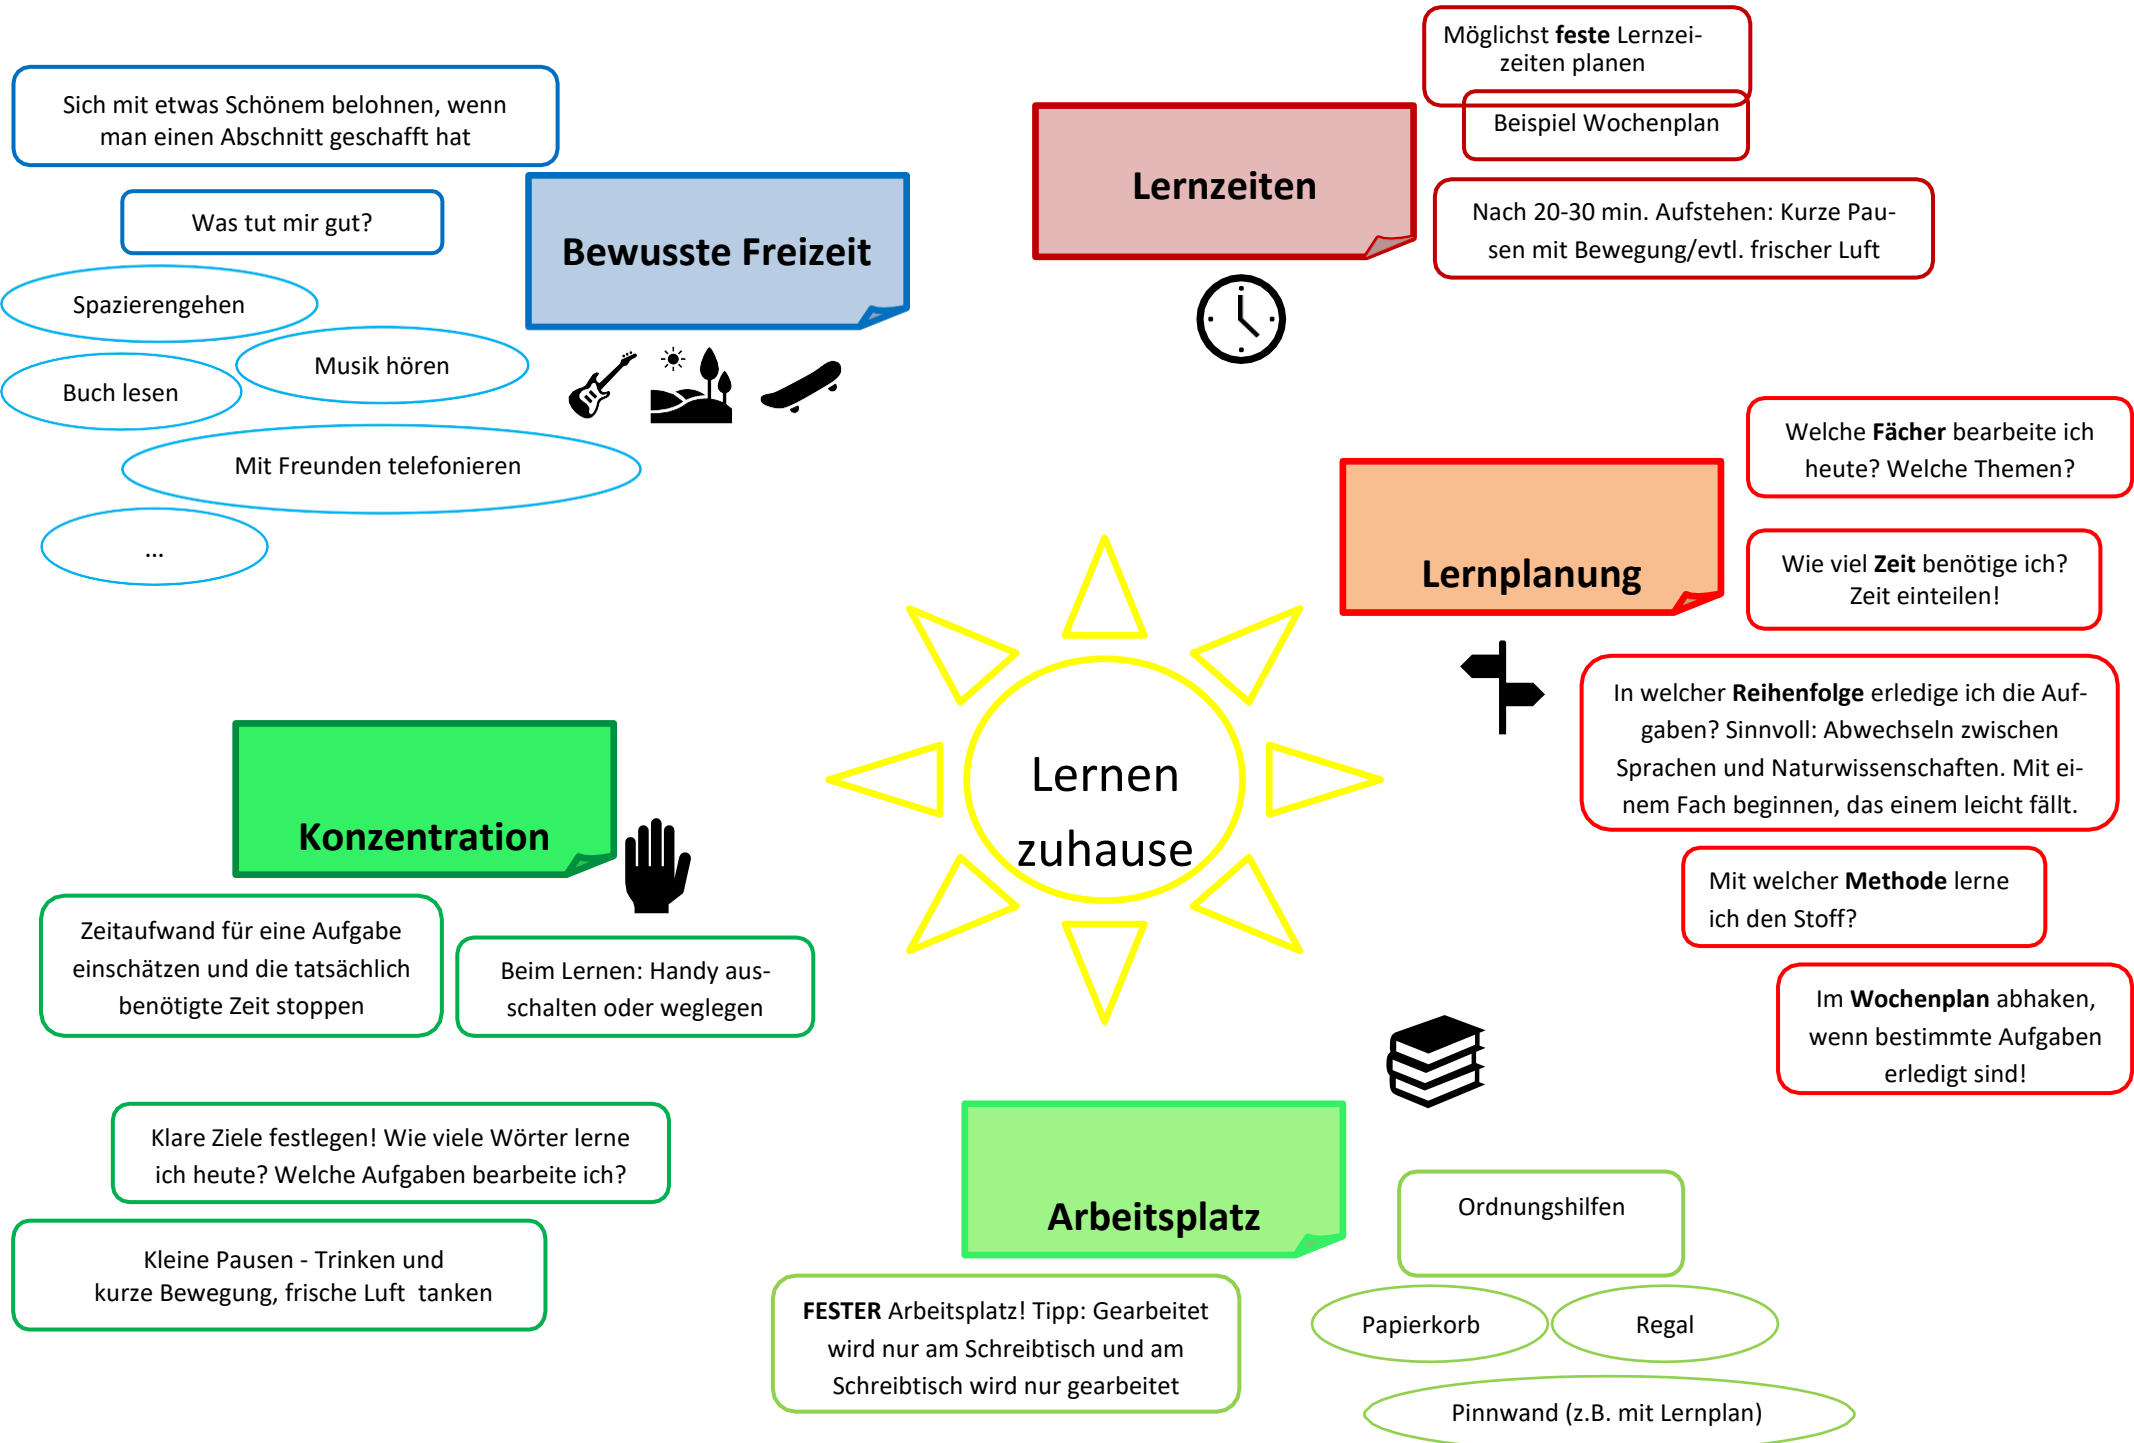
Sich mit etwas Schönem belohnen, wenn man einen Abschnitt geschafft hat

Was tut mir gut?

Spazierengehen

Musik hören

Buch lesen

Mit Freunden telefonieren

...

Bewusste Freizeit

Lernzeiten

Möglichst **feste** Lernzeiten planen

Beispiel Wochenplan

Nach 20-30 min. Aufstehen: Kurze Pausen mit Bewegung/evtl. frischer Luft

Lernplanung

Welche **Fächer** bearbeite ich heute? Welche Themen?

Wie viel **Zeit** benötige ich? Zeit einteilen!

In welcher **Reihenfolge** erledige ich die Aufgaben? Sinnvoll: Abwechseln zwischen Sprachen und Naturwissenschaften. Mit einem Fach beginnen, das einem leicht fällt.

Mit welcher **Methode** lerne ich den Stoff?

Im **Wochenplan** abhaken, wenn bestimmte Aufgaben erledigt sind!

Lernen zuhause

Konzentration

Zeitaufwand für eine Aufgabe einschätzen und die tatsächlich benötigte Zeit stoppen

Beim Lernen: Handy ausschalten oder weglegen

Klare Ziele festlegen! Wie viele Wörter lerne ich heute? Welche Aufgaben bearbeite ich?

Kleine Pausen - Trinken und kurze Bewegung, frische Luft tanken

Arbeitsplatz

**FESTER** Arbeitsplatz! Tipp: Gearbeitet wird nur am Schreibtisch und am Schreibtisch wird nur gearbeitet

Ordnungshilfen

Papierkorb

Regal

Pinnwand (z.B. mit Lernplan)